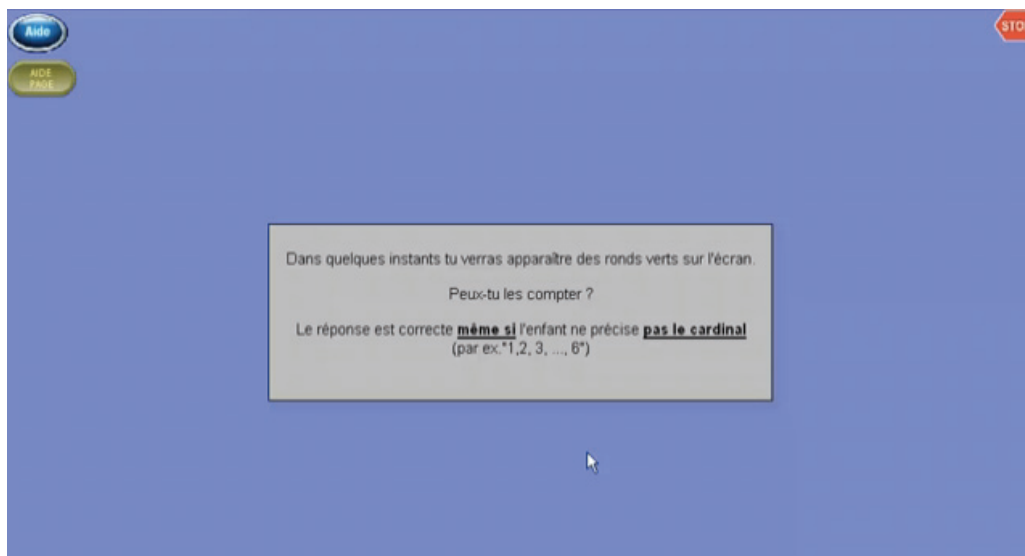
Aide

AIDE PAGE

STO

Dans quelques instants tu verras apparaître des ronds verts sur l'écran.

Peux-tu les compter ?

Le réponse est correcte **même si** l'enfant ne précise **pas le cardinal** (par ex."1,2, 3, ..., 6")